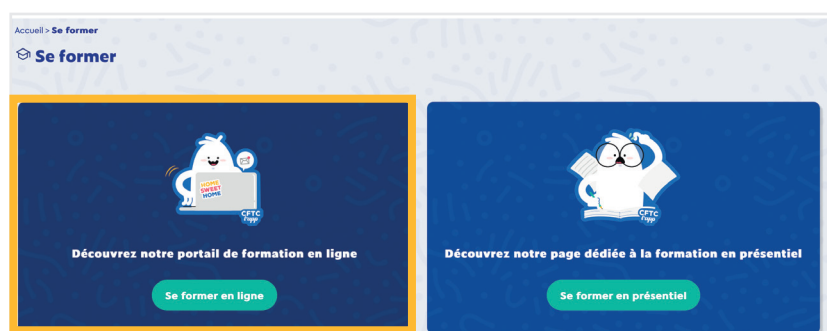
Accueil > Se former

Se former

HOME SWEET HOME

CFTC

Découvrez notre portail de formation en ligne

Se former en ligne

CFTC

Découvrez notre page dédiée à la formation en présentiel

Se former en présentiel